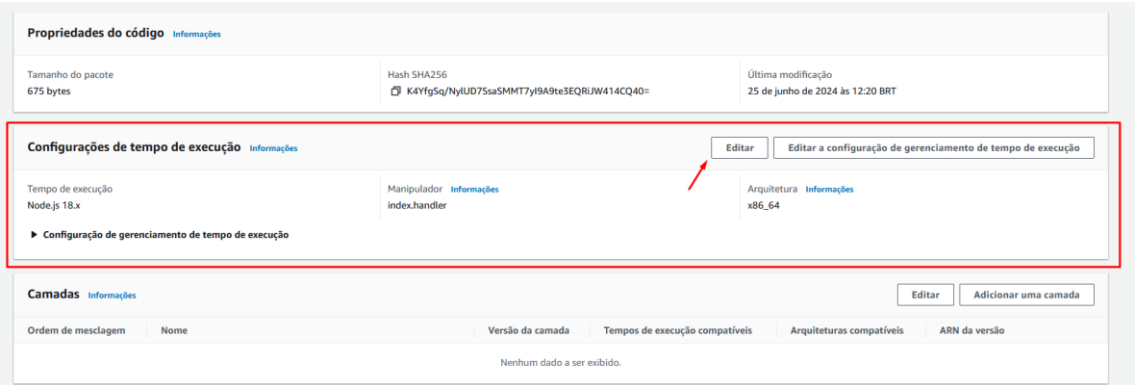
Propriedades do código Informações

Tamanho do pacote
675 bytes

Hash SHA256
K4YfgSq/NylUD7SsaSMMT7yI9A9te3EQRiJW414CQ40=

Última modificação
25 de junho de 2024 às 12:20 BRT

Configurações de tempo de execução Informações

Editar

Editar a configuração de gerenciamento de tempo de execução

Tempo de execução
Node.js 18.x

Manipulador Informações
index.handler

Arquitetura Informações
x86_64

▶ Configuração de gerenciamento de tempo de execução

Camadas Informações

Editar

Adicionar uma camada

| Ordem de mesclagem | Nome | Versão da camada | Tempos de execução compatíveis | Arquiteturas compatíveis | ARN da versão |
|---|---|---|---|---|---|

Nenhum dado a ser exibido.